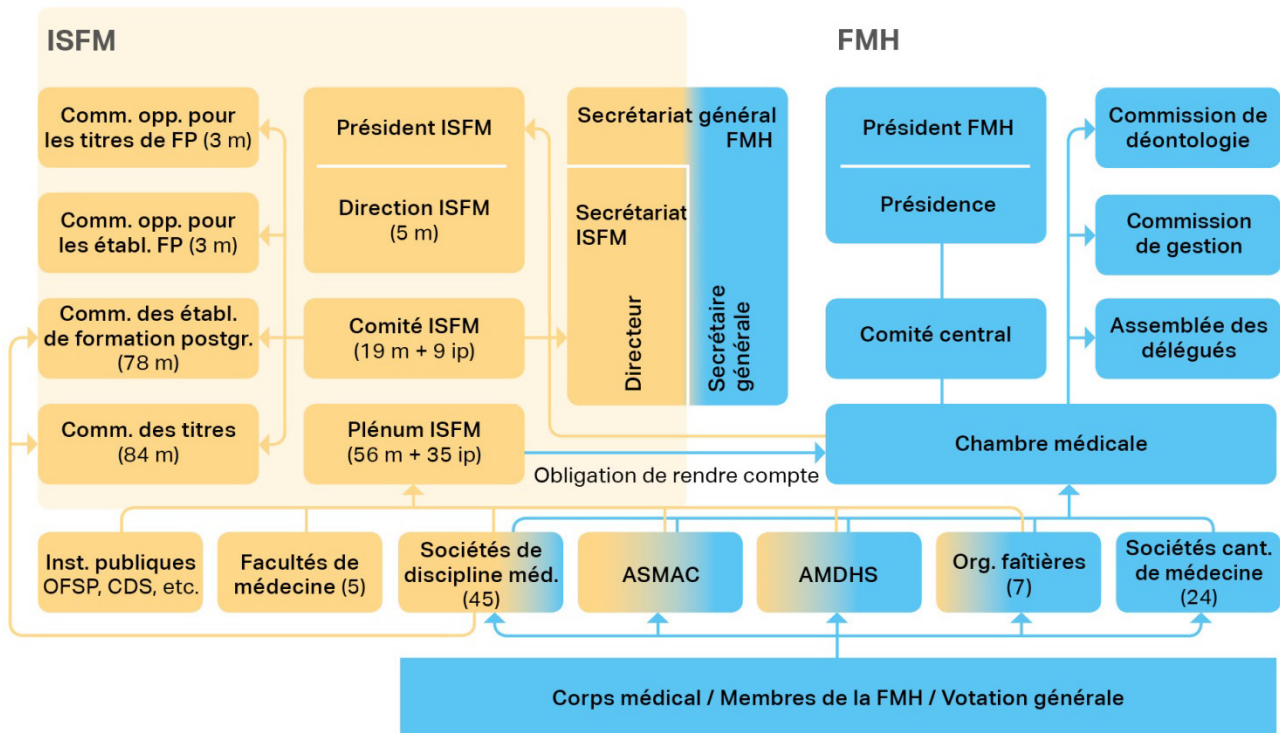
ISFM

FMH

Comm. opp. pour les titres de FP (3 m)

Comm. opp. pour les établ. FP (3 m)

Comm. des établ. de formation postgr. (78 m)

Comm. des titres (84 m)

Président ISFM

Direction ISFM (5 m)

Comité ISFM (19 m + 9 ip)

Plénum ISFM (56 m + 35 ip)

Secrétariat général FMH

Secrétariat ISFM

Directeur

Secrétaire générale

Président FMH

Présidence

Comité central

Chambre médicale

Commission de déontologie

Commission de gestion

Assemblée des délégués

Obligation de rendre compte

Inst. publiques OFSP, CDS, etc.

Facultés de médecine (5)

Sociétés de discipline méd. (45)

ASMAC

AMDHS

Org. faîtières (7)

Sociétés cant. de médecine (24)

Corps médical / Membres de la FMH / Votation générale